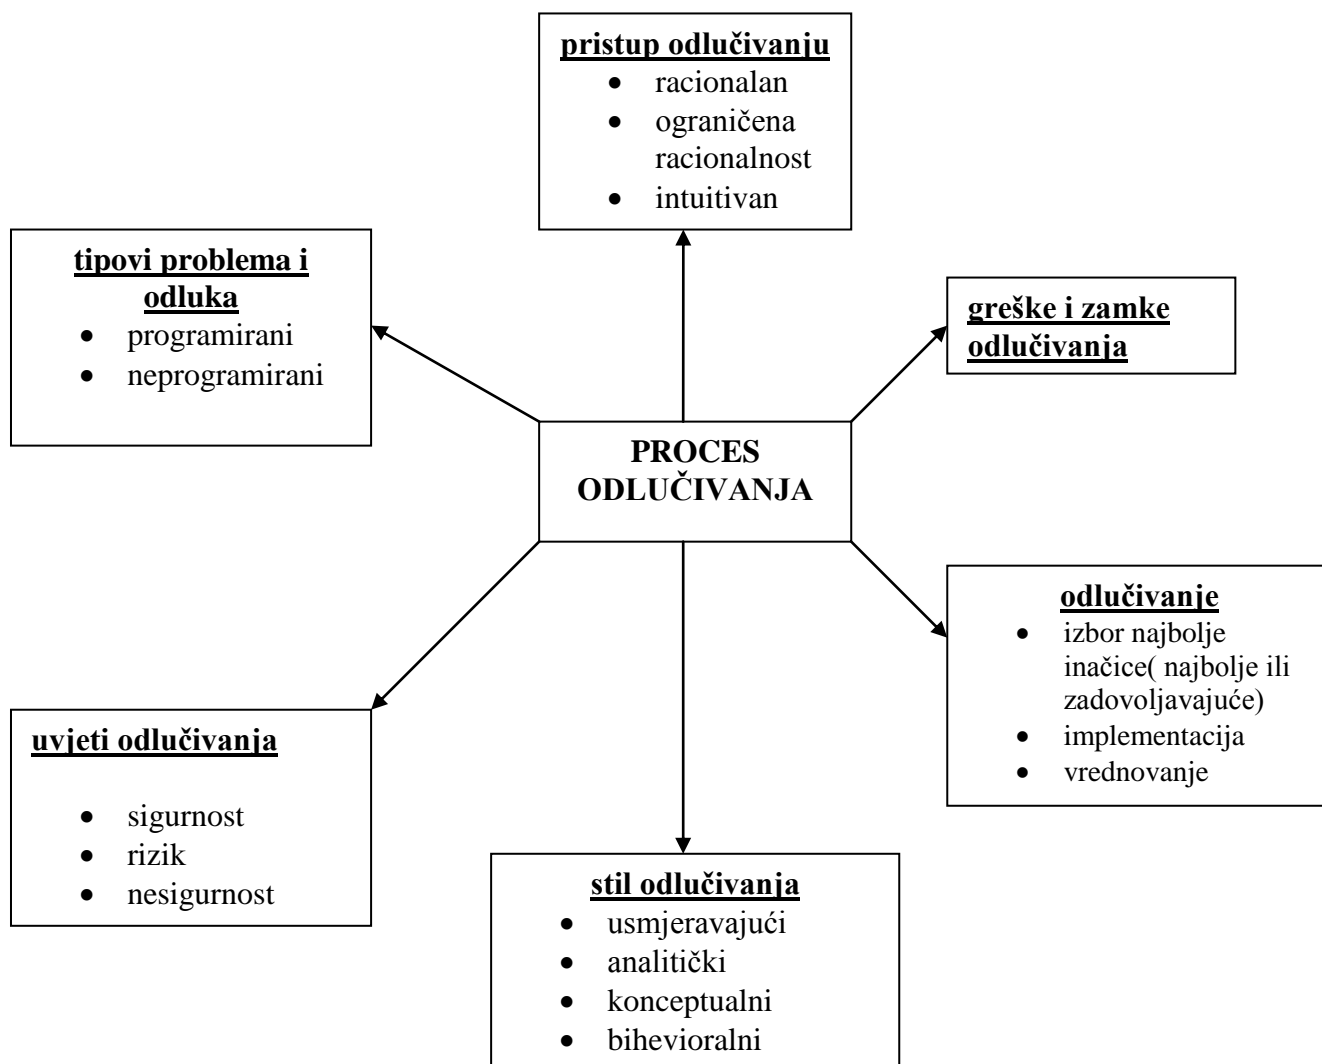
**pristup odlučivanju**
- racionalan
- ograničena racionalnost
- intuitivan

**tipovi problema i odluka**
- programirani
- neprogramirani

**greške i zamke odlučivanja**

**PROCES ODLUČIVANJA**

**odlučivanje**
- izbor najbolje inačice( najbolje ili zadovoljavajuće)
- implementacija
- vrednovanje

**uvjeti odlučivanja**
- sigurnost
- rizik
- nesigurnost

**stil odlučivanja**
- usmjeravajući
- analitički
- konceptualni
- bihevioralni